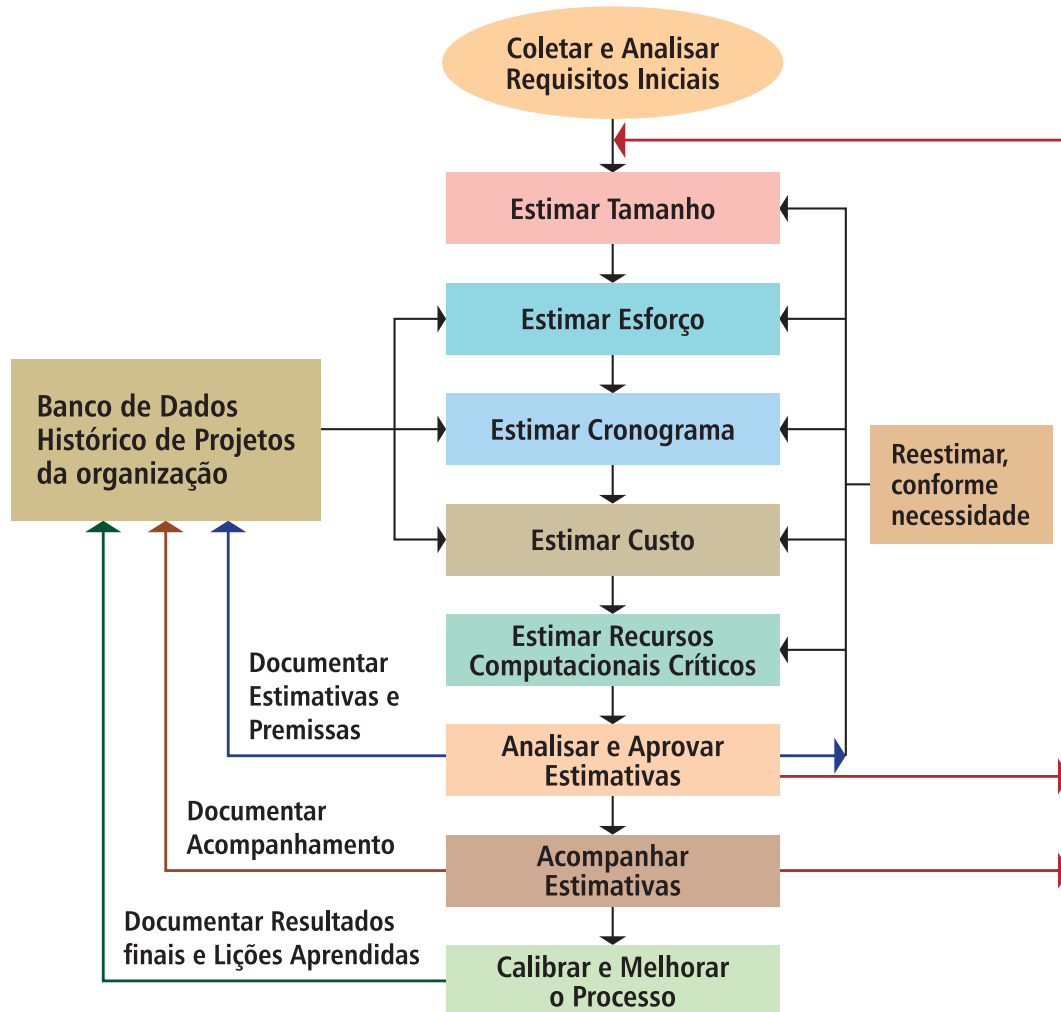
Coletar e Analisar Requisitos Iniciais

Estimar Tamanho

Estimar Esforço

Banco de Dados Histórico de Projetos da organização

Estimar Cronograma

Reestimar, conforme necessidade

Estimar Custo

Estimar Recursos Computacionais Críticos

Documentar Estimativas e Premissas

Analisar e Aprovar Estimativas

Documentar Acompanhamento

Acompanhar Estimativas

Documentar Resultados finais e Lições Aprendidas

Calibrar e Melhorar o Processo